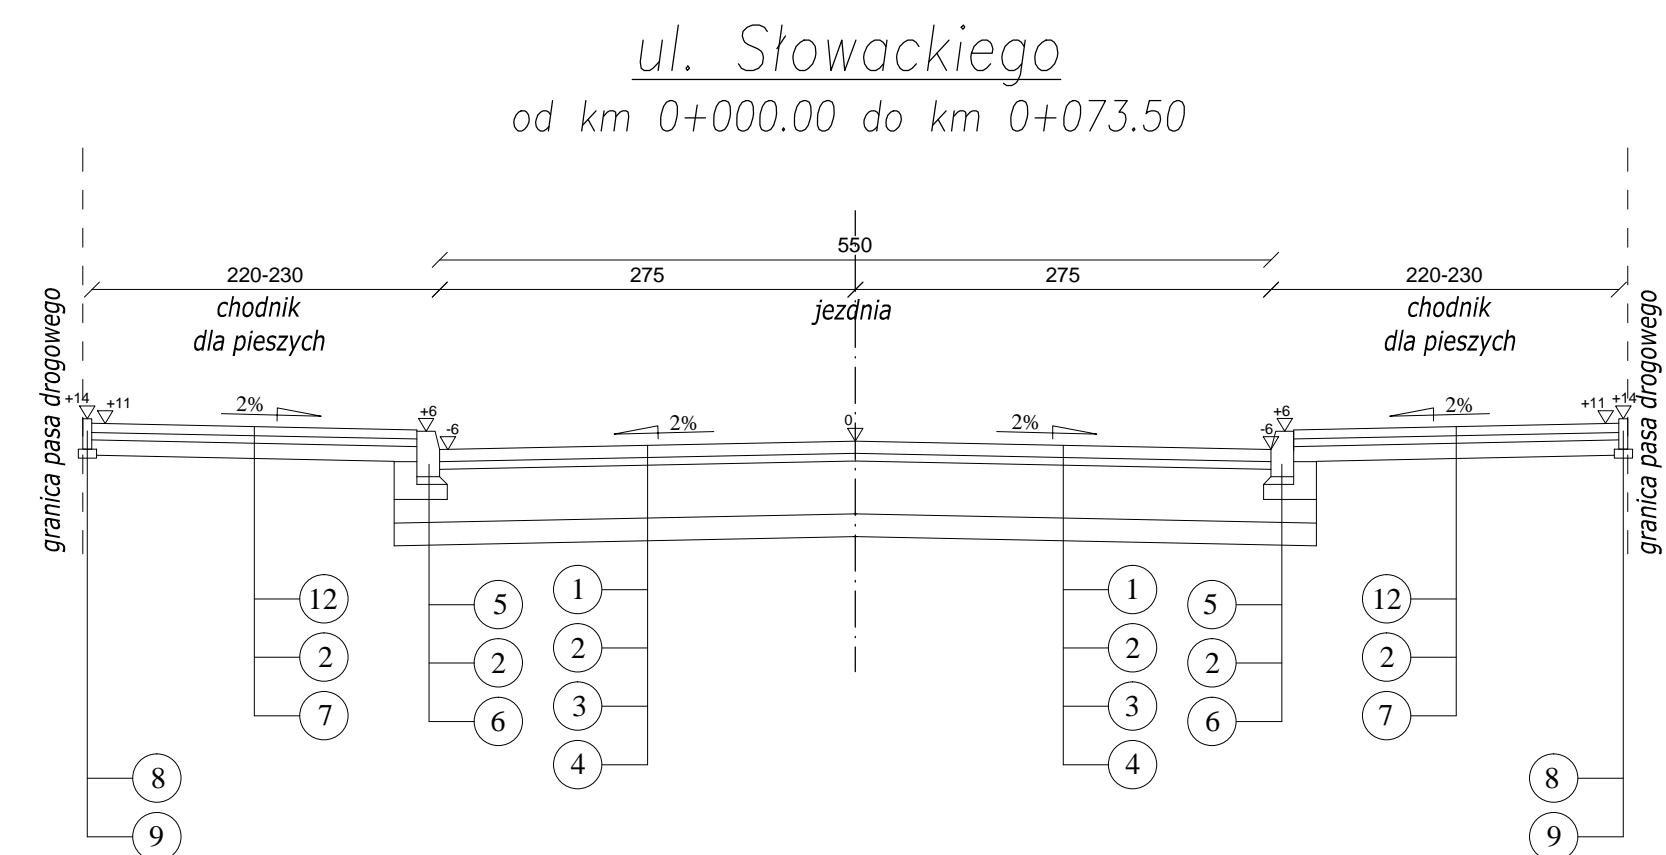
ul. Słowackiego
od km 0+000.00 do km 0+073.50

550
220-230
275
275
220-230
chodnik dla pieszych
jezdnia
chodnik dla pieszych

granica pasa drogowego
granica pasa drogowego

+14 +11
2%
+6 -6
2%
0
2%
+6 -6
2%
+11 +14

12
2
7
5
2
6
1
2
3
4
1
2
3
4
5
2
6
12
2
7
8
9
8
9